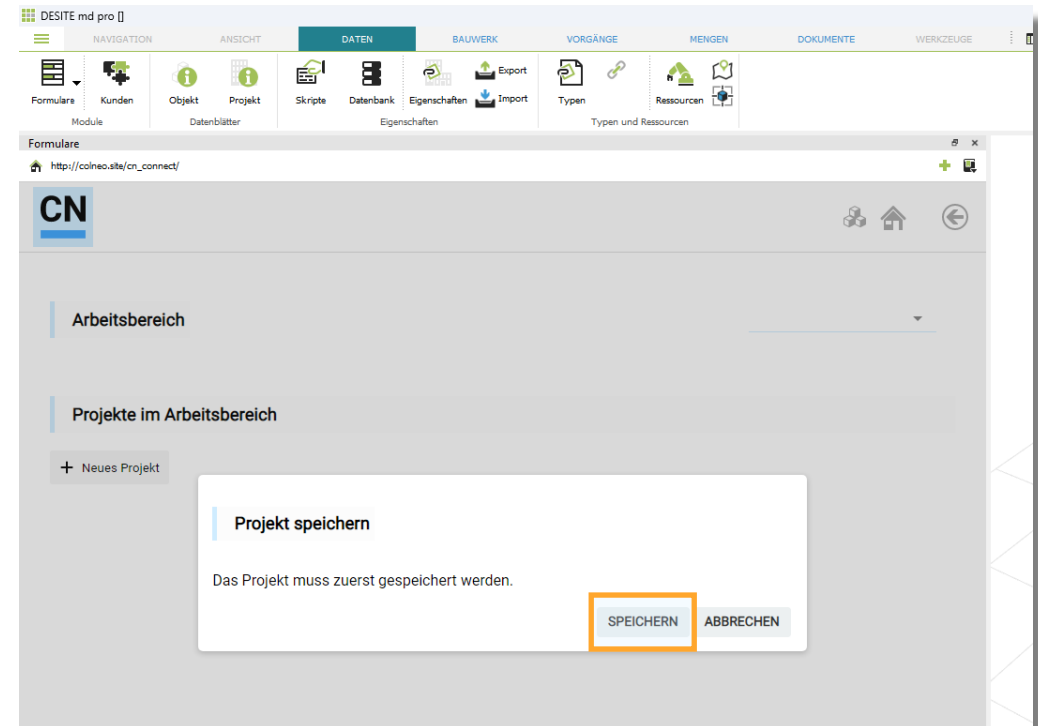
DESITE md pro []

NAVIGATION ANSICHT DATEN BAUWERK VORGÄNGE MENGEN DOKUMENTE WERKZEUGE

Formulare Kunden
Module

Objekt Projekt
Datenblätter

Skripte Datenbank Eigenschaften Export Import
Eigenschaften

Typen Ressourcen
Typen und Ressourcen

Formulare

http://colneo.site/cn_connect/

CN

Arbeitsbereich

Projekte im Arbeitsbereich

+ Neues Projekt

Projekt speichern

Das Projekt muss zuerst gespeichert werden.

SPEICHERN ABBRECHEN